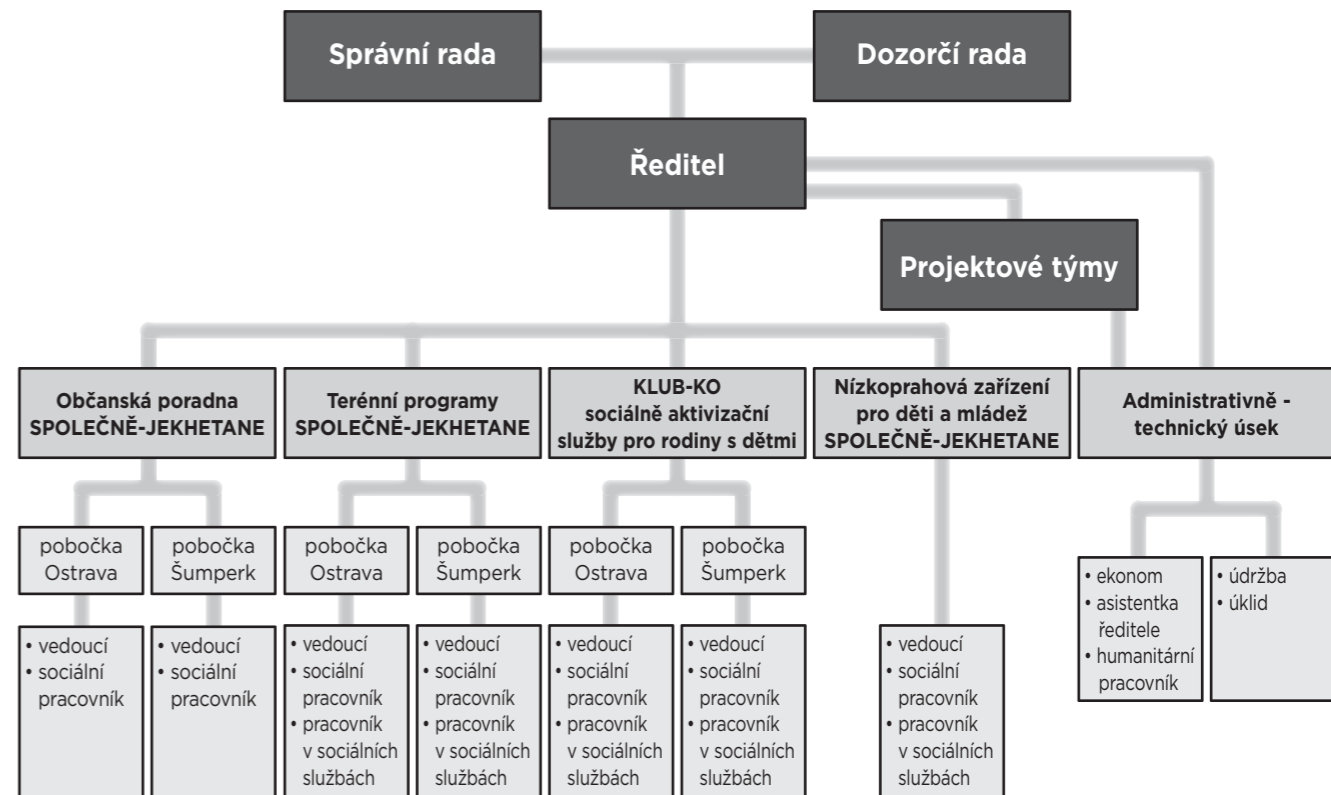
Správní rada

Dozorčí rada

Ředitel

Projektové týmy

Občanská poradna SPOLEČNĚ-JEKHETANE

Terénní programy SPOLEČNĚ-JEKHETANE

KLUB-KO sociálně aktivizační služby pro rodiny s dětmi

Nízkoprahová zařízení pro děti a mládež SPOLEČNĚ-JEKHETANE

Administrativně - technický úsek

pobočka Ostrava

pobočka Šumperk

pobočka Ostrava

pobočka Šumperk

pobočka Ostrava

pobočka Šumperk

• vedoucí
• sociální pracovník

• vedoucí
• sociální pracovník

• vedoucí
• sociální pracovník
• pracovník v sociálních službách

• vedoucí
• sociální pracovník
• pracovník v sociálních službách

• vedoucí
• sociální pracovník
• pracovník v sociálních službách

• vedoucí
• sociální pracovník
• pracovník v sociálních službách

• vedoucí
• sociální pracovník
• pracovník v sociálních službách

• ekonom
• asistentka ředitele
• humanitární pracovník

• údržba
• úklid